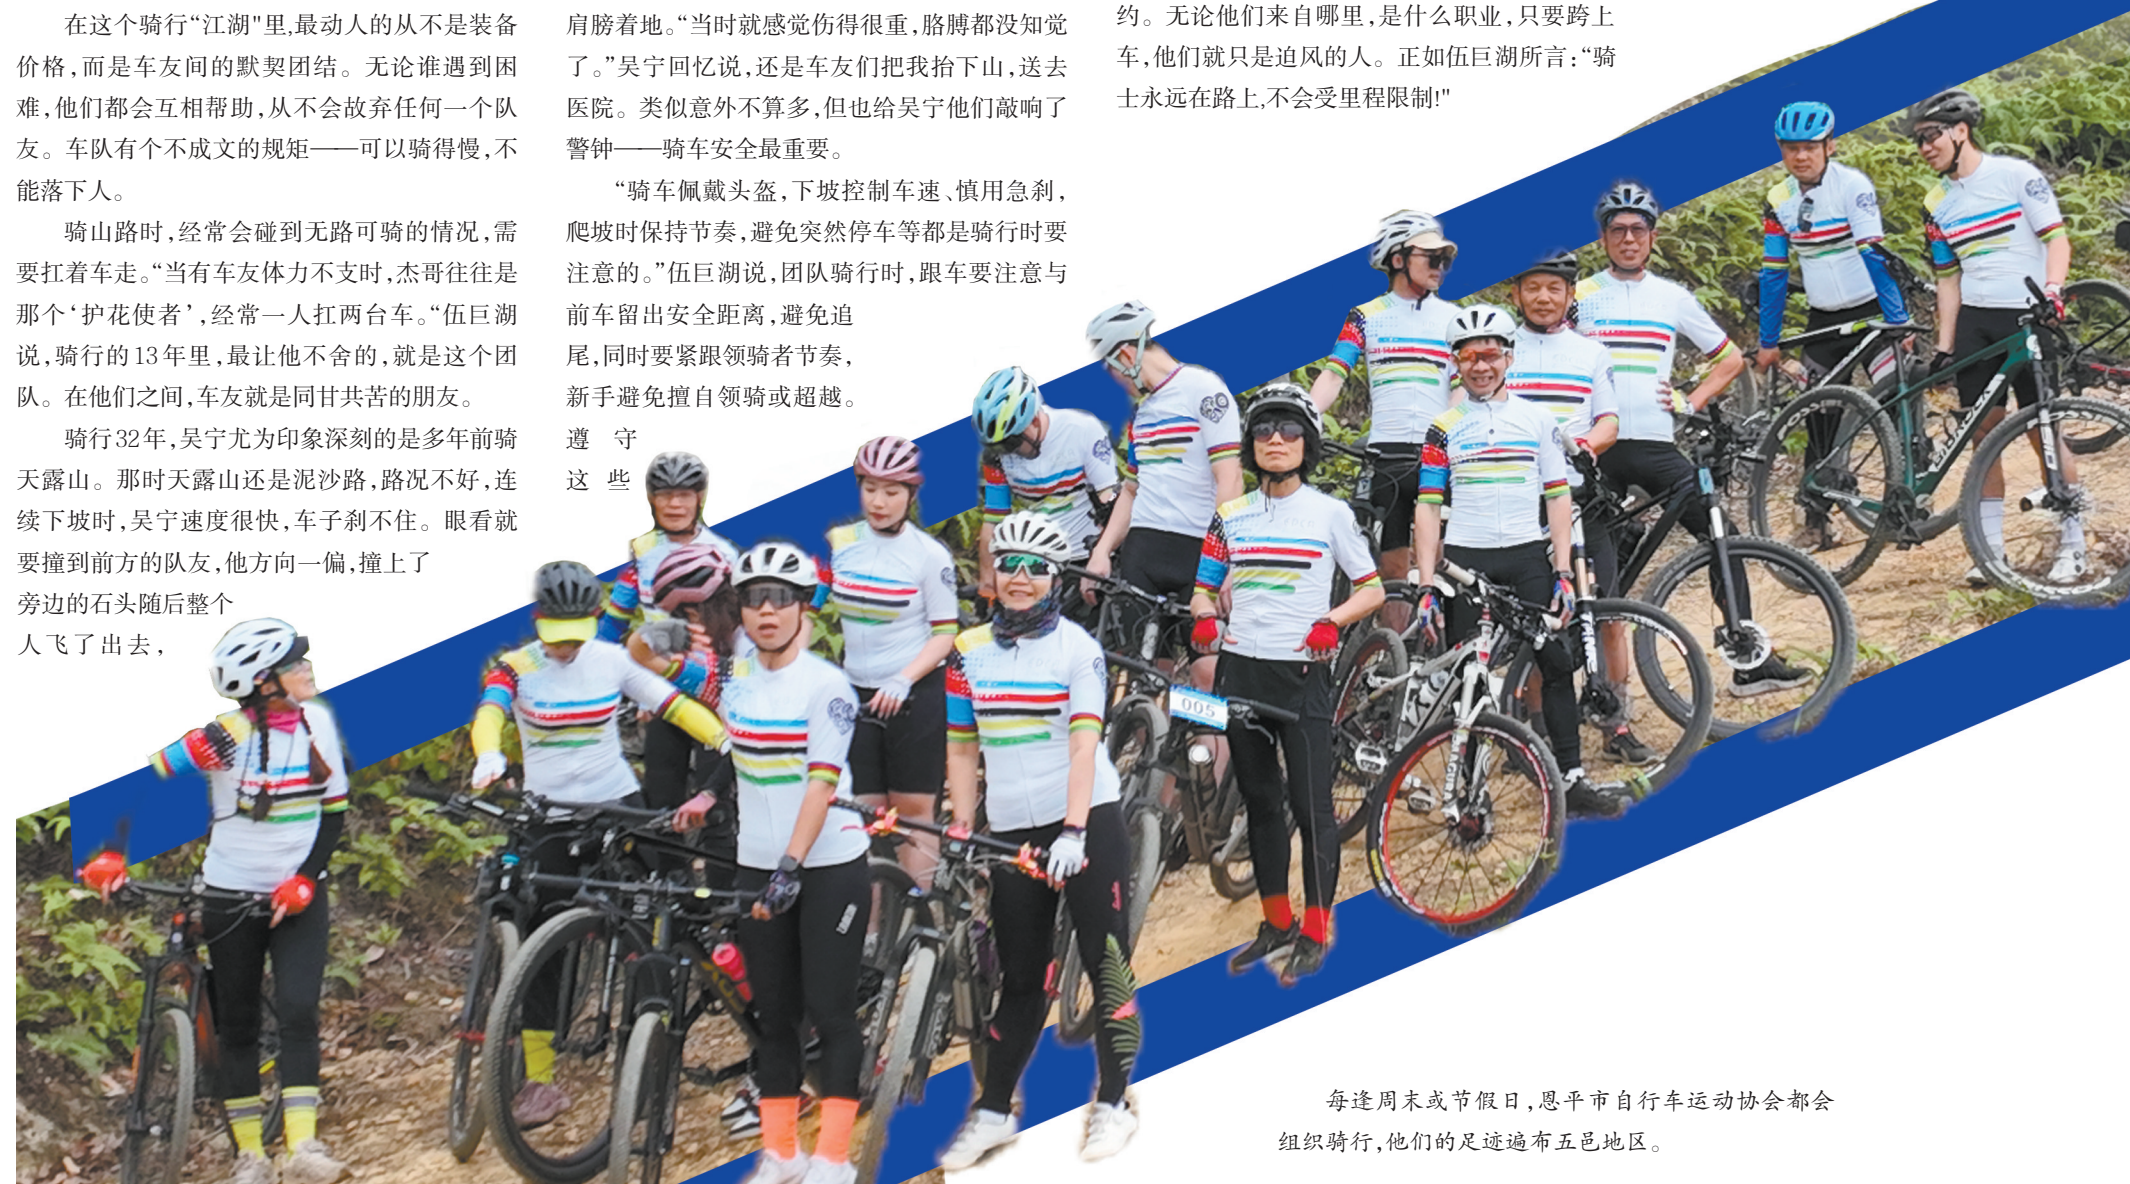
在这个骑行"江湖"里,最动人的从不是装备价格,而是车友间的默契团结。无论谁遇到困难,他们都会互相帮助,从不会放弃任何一个队友。车队有个不成文的规矩——可以骑得慢,不能落下人。

骑山路时,经常会碰到无路可骑的情况,需要扛着车走。"当有车友体力不支时,杰哥往往是那个'护花使者',经常一人扛两台车。"伍巨湖说,骑行的13年里,最让他不舍的,就是这个团队。在他们之间,车友就是同甘共苦的朋友。

骑行32年,吴宁尤为印象深刻的是多年前骑天露山。那时天露山还是泥沙路,路况不好,连续下坡时,吴宁速度很快,车子刹不住。眼看就要撞到前方的队友,他方向一偏,撞上了旁边的石头随后整个人飞了出去,

肩膀着地。"当时就感觉伤得很重,胳膊都没知觉了。"吴宁回忆说,还是车友们把我抬下山,送去医院。类似意外不算多,但也给吴宁他们敲响了警钟——骑车安全最重要。

"骑车佩戴头盔,下坡控制车速、慎用急刹,爬坡时保持节奏,避免突然停车等都是骑行时要注意的。"伍巨湖说,团队骑行时,跟车要注意与前车留出安全距离,避免追尾,同时要紧跟领骑者节奏,新手避免擅自领骑或超越。遵守这些

约。无论他们来自哪里,是什么职业,只要跨上车,他们就只是追风的人。正如伍巨湖所言:"骑士永远在路上,不会受里程限制!"

005

每逢周末或节假日,恩平市自行车运动协会都会组织骑行,他们的足迹遍布五邑地区。